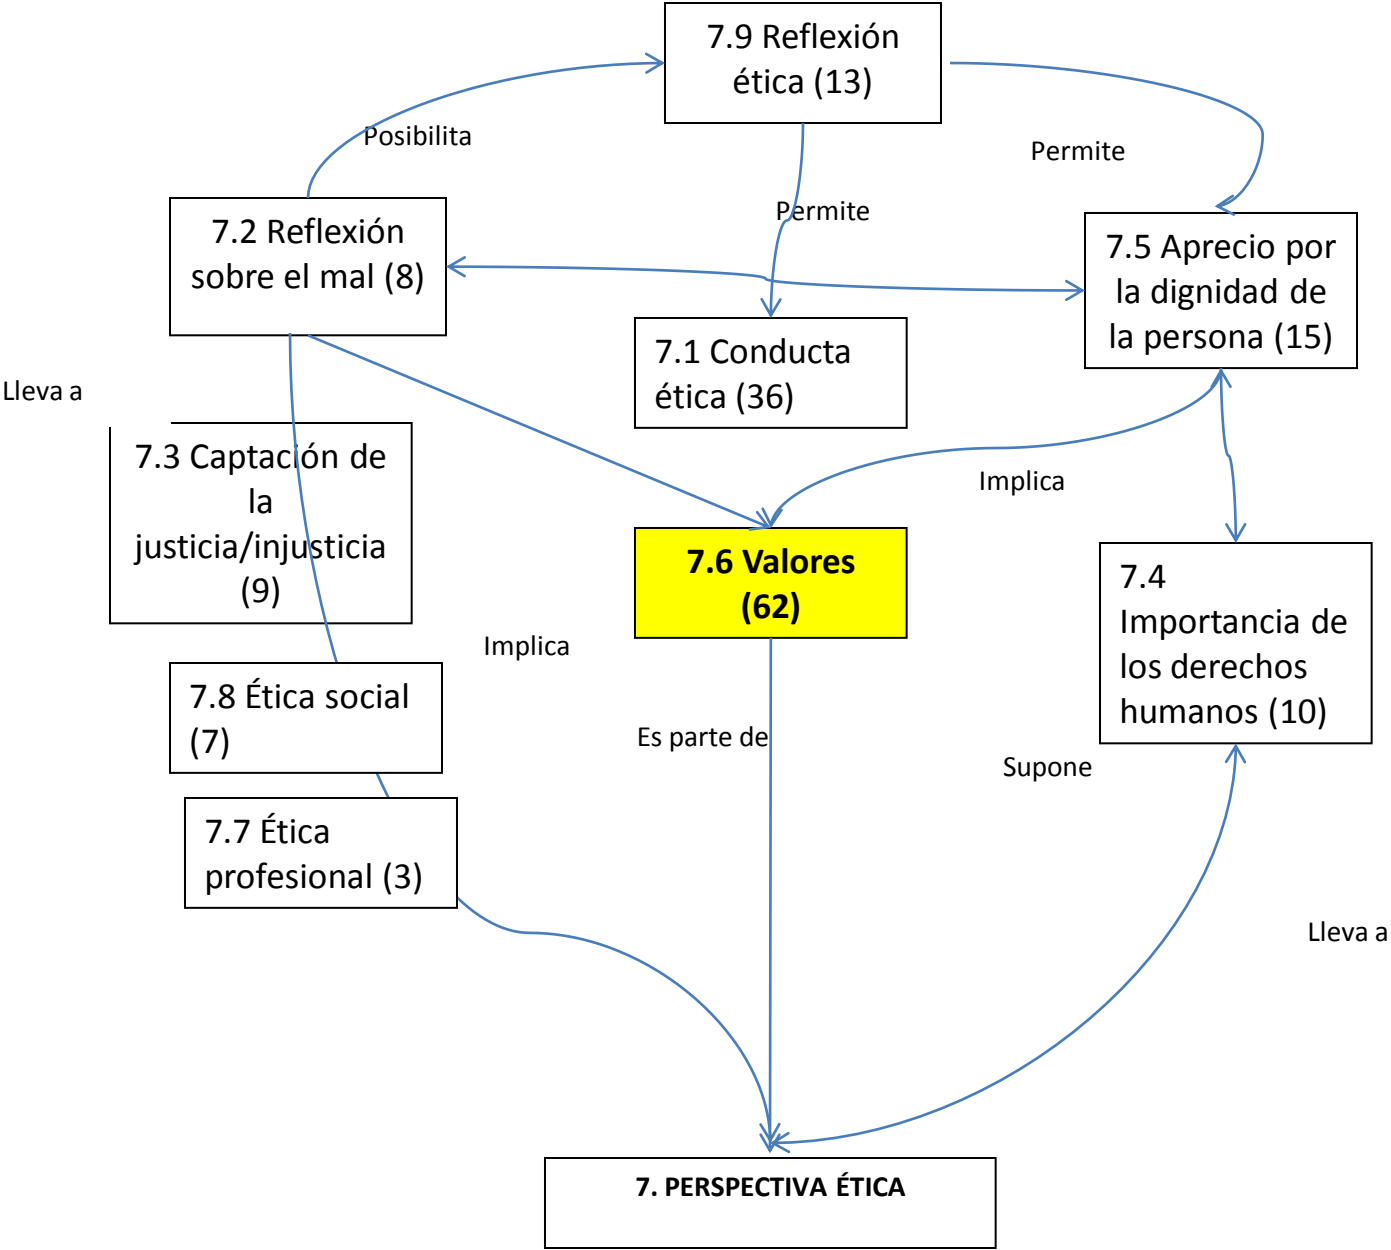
7.9 Reflexión ética (13)

Posibilita

Permite

Permite

7.2 Reflexión sobre el mal (8)

7.5 Aprecio por la dignidad de la persona (15)

7.1 Conducta ética (36)

Lleva a

7.3 Captación de la justicia/injusticia (9)

Implica

7.6 Valores (62)

7.4 Importancia de los derechos humanos (10)

Implica

7.8 Ética social (7)

Es parte de

Supone

7.7 Ética profesional (3)

Lleva a

7. PERSPECTIVA ÉTICA